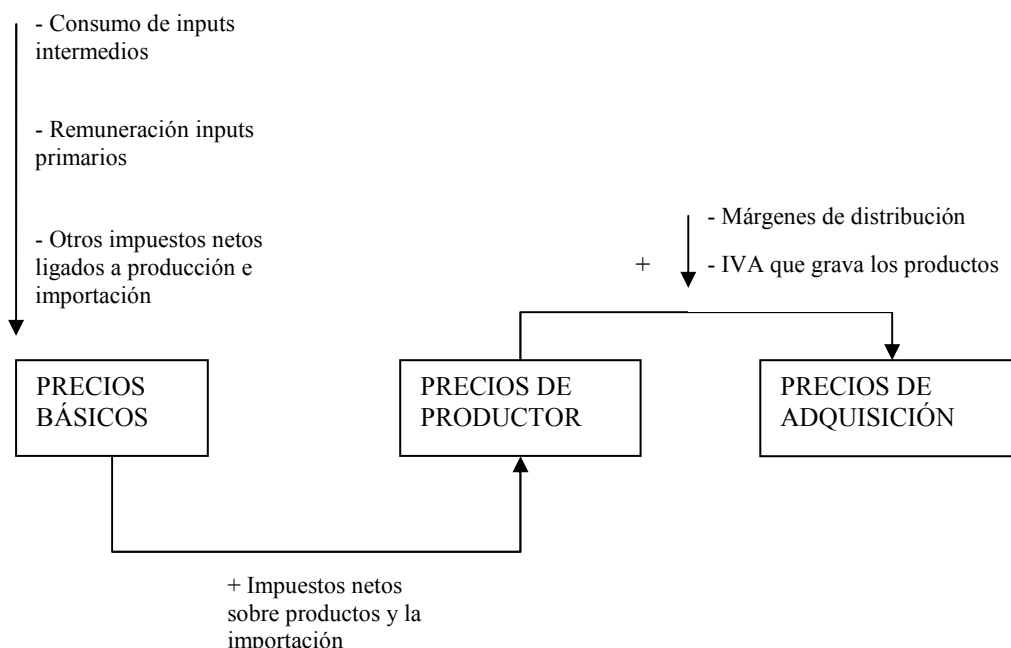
- Consumo de inputs intermedios

- Remuneración inputs primarios

- Otros impuestos netos ligados a producción e importación

- Márgenes de distribución

+ - IVA que grava los productos

PRECIOS BÁSICOS

PRECIOS DE PRODUCTOR

PRECIOS DE ADQUISICIÓN

+ Impuestos netos sobre productos y la importación